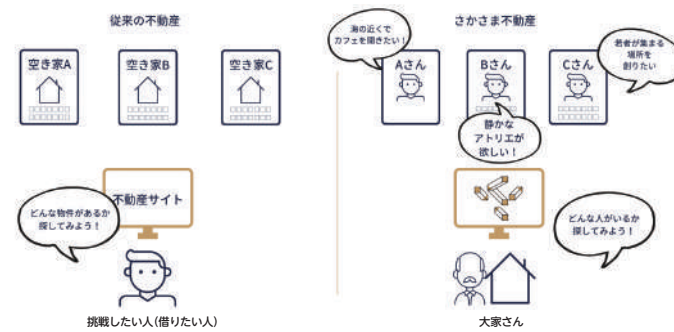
従来の不動産

空き家A

空き家B

空き家C

不動産サイト

どんな物件があるか探してみよう！

挑戦したい人(借りたい人)

さかさま不動産

海の近くでカフェを開きたい！

Aさん

Bさん

Cさん

若者が集まる場所を創りたい

静かなアトリエが欲しい！

どんな人がいるか探してみよう！

大家さん